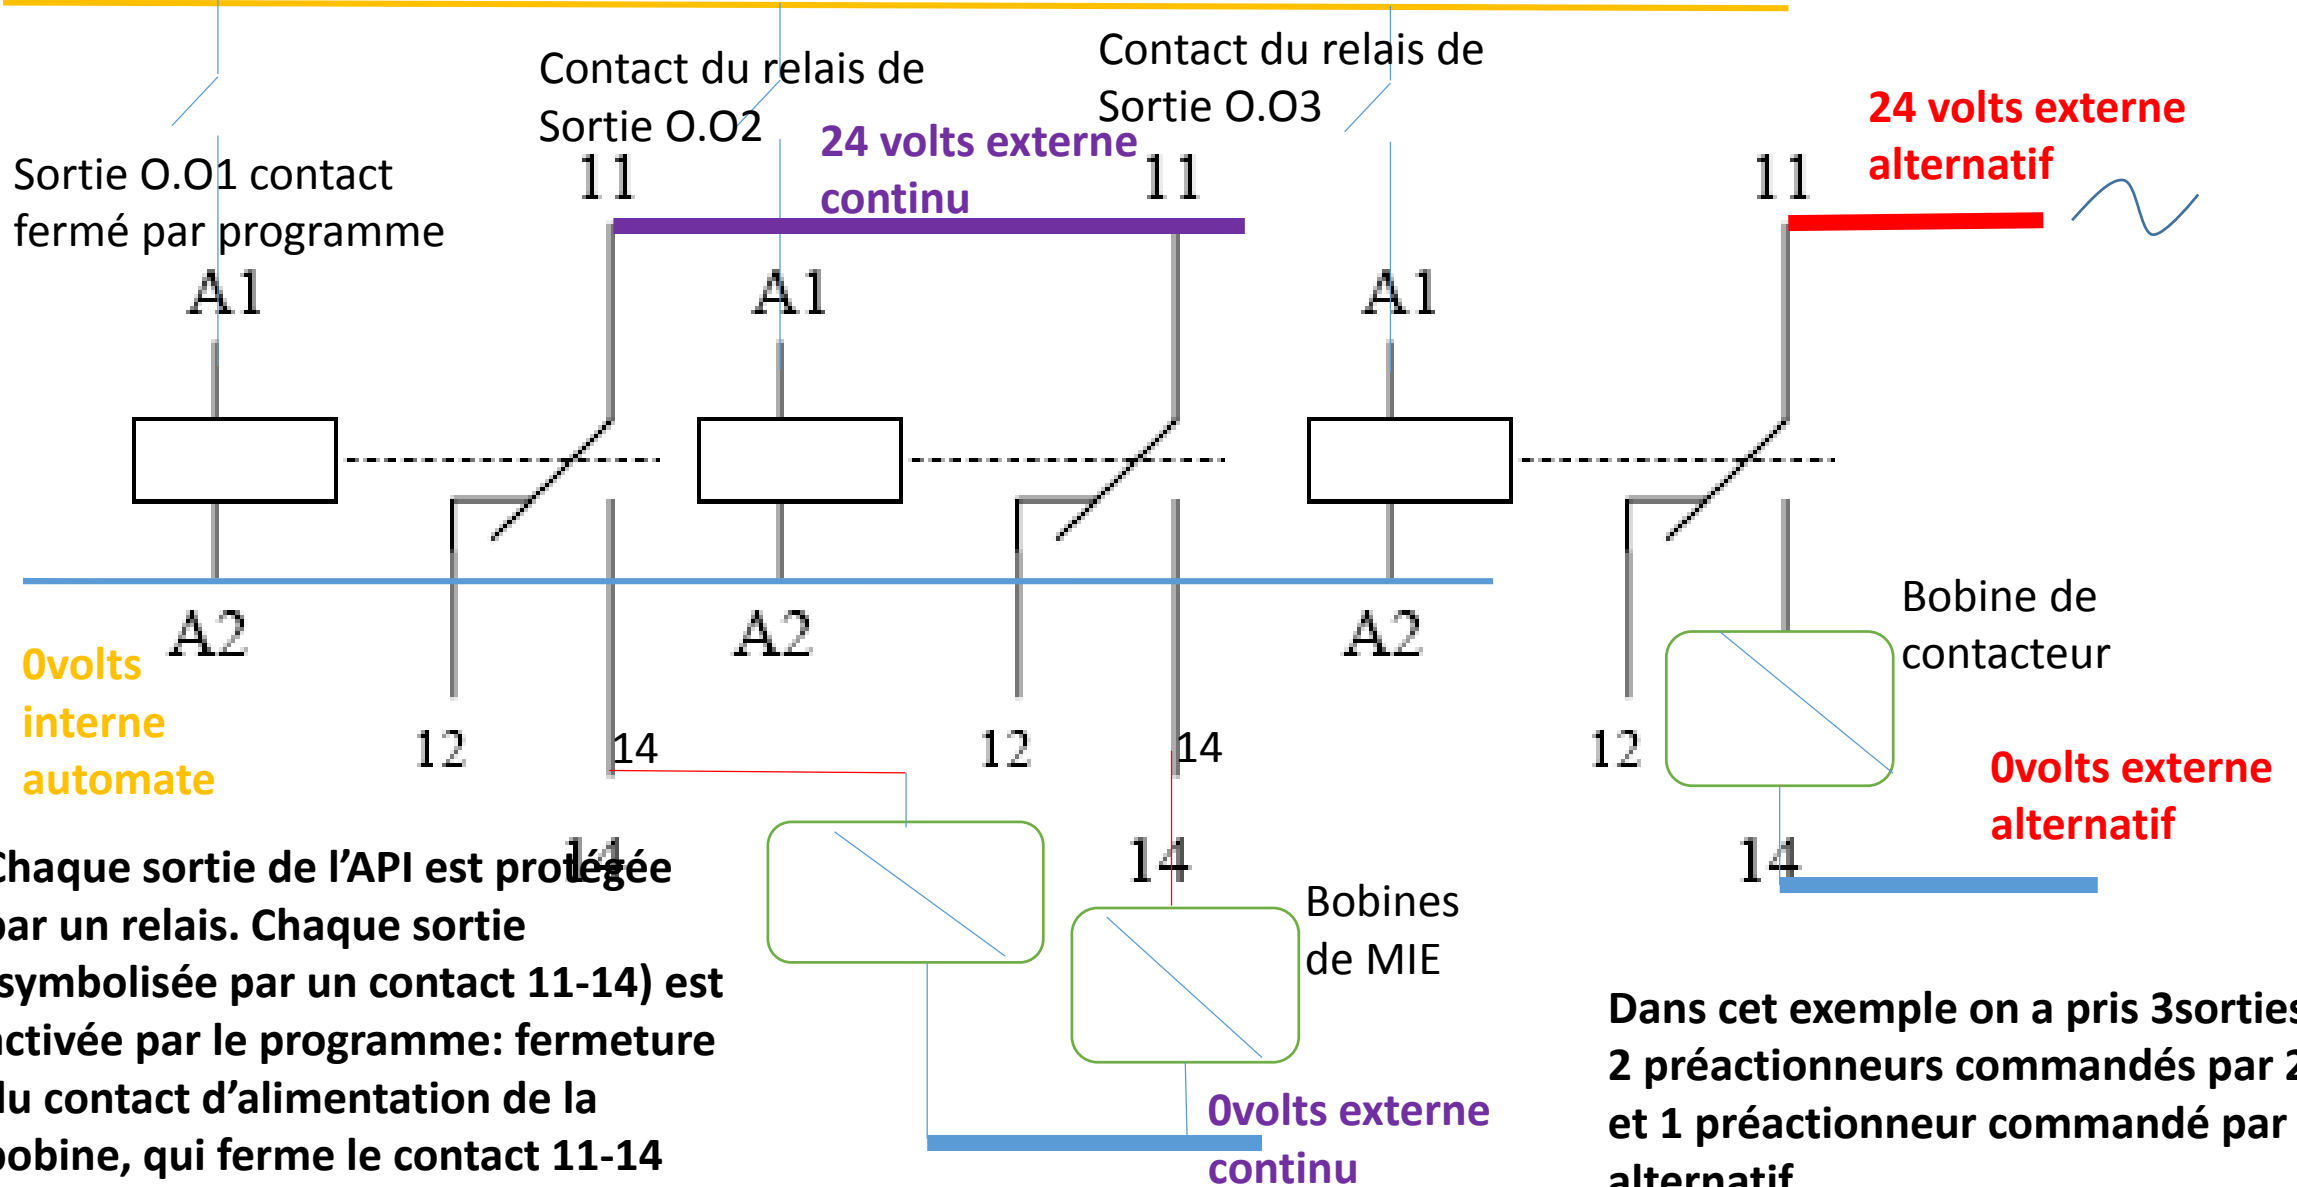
Contact du relais de Sortie O.O2

Contact du relais de Sortie O.O3

24 volts externe alternatif

Sortie O.O1 contact fermé par programme

24 volts externe continu

11

11

11

A1

A1

A1

A2

A2

A2

0volts interne automate

12

14

12

14

12

Bobine de contacteur

0volts externe alternatif

14

14

14

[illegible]haque sortie de l'API est protégée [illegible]ar un relais. Chaque sortie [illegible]symbolisée par un contact 11-14) est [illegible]ctivée par le programme: fermeture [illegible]u contact d'alimentation de la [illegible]obine, qui ferme le contact 11-14

Bobines de MIE

0volts externe continu

Dans cet exemple on a pris 3sorties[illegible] 2 préactionneurs commandés par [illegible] et 1 préactionneur commandé par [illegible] alternatif